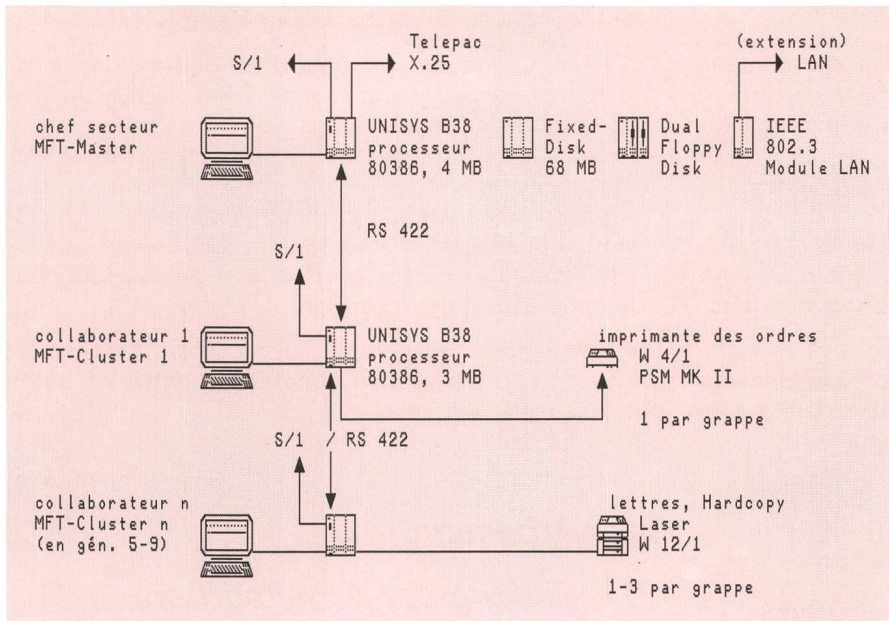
S/1

Telepac
X.25

(extension)
LAN

chef secteur
MFT-Master

UNISYS B38
processeur
80386, 4 MB

Fixed-
Disk
68 MB

Dual
Floppy
Disk

IEEE
802.3
Module LAN

RS 422

S/1

collaborateur 1
MFT-Cluster 1

UNISYS B38
processeur
80386, 3 MB

imprimante des ordres
W 4/1
PSM MK II

1 par grappe

S/1 / RS 422

collaborateur n
MFT-Cluster n
(en gén. 5-9)

lettres, Hardcopy
Laser
W 12/1

1-3 par grappe